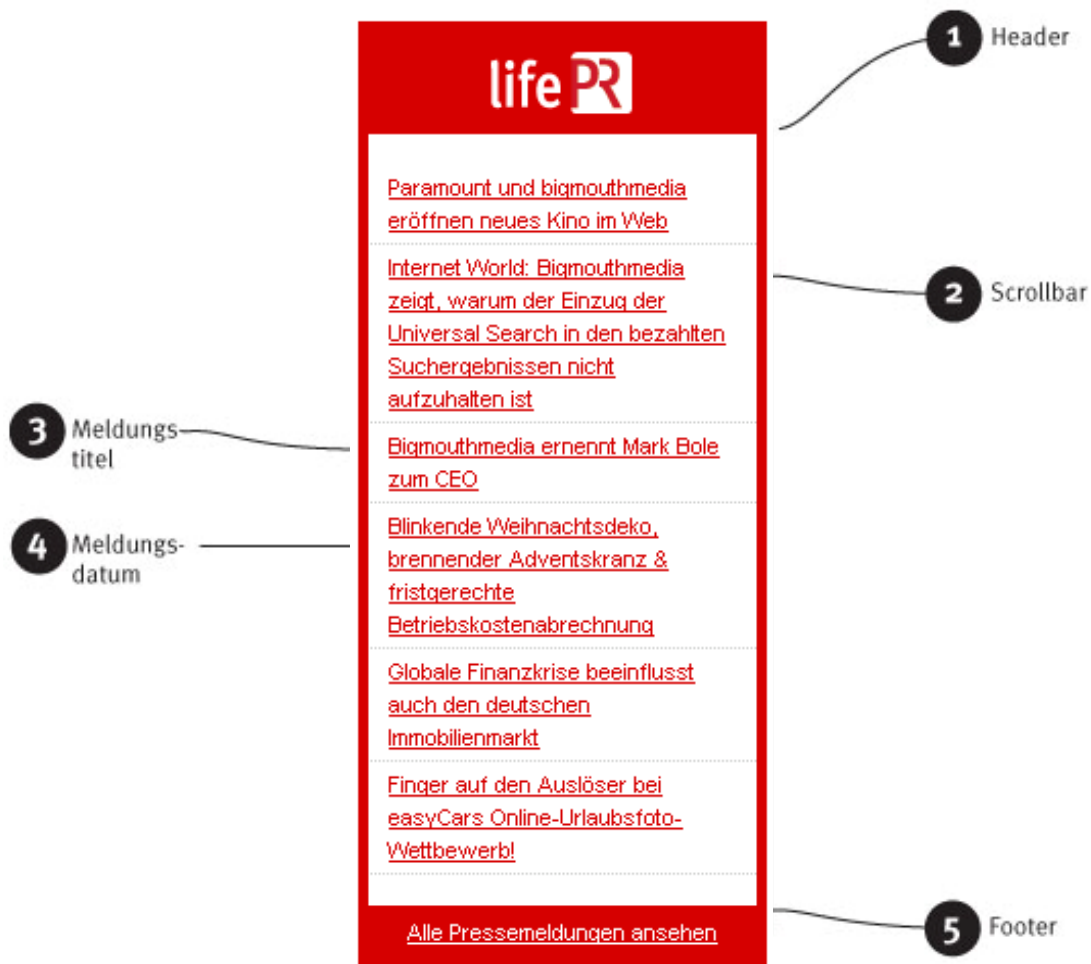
life PR

1 Header

Paramount und bigmouthmedia eröffnen neues Kino im Web

Internet World: Bigmouthmedia zeigt, warum der Einzug der Universal Search in den bezahlten Suchergebnissen nicht aufzuhalten ist

2 Scrollbar

3 Meldungstitel

Bigmouthmedia ernennt Mark Bole zum CEO

4 Meldungsdatum

Blinkende Weihnachtsdeko, brennender Adventskranz & fristgerechte Betriebskostenabrechnung

Globale Finanzkrise beeinflusst auch den deutschen Immobilienmarkt

Finger auf den Auslöser bei easyCars Online-Urlaubsfoto-Wettbewerb!

Alle Pressemeldungen ansehen

5 Footer